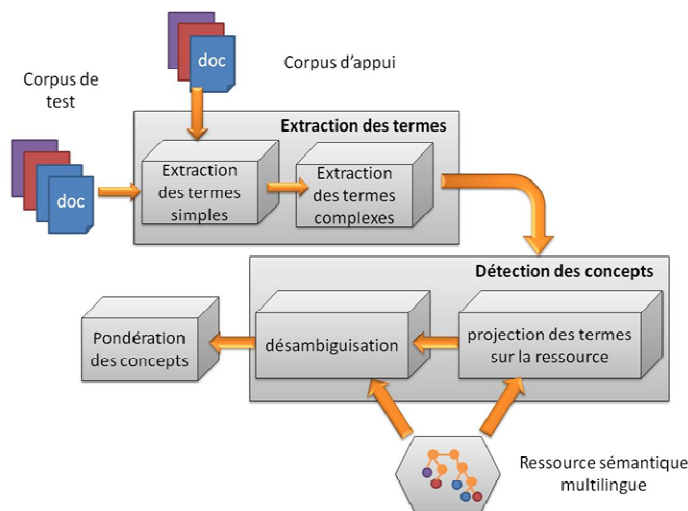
doc

Corpus d'appui

Corpus de test

doc

Extraction des termes

Extraction des termes simples

Extraction des termes complexes

Détection des concepts

Pondération des concepts

désambiguisation

projection des termes sur la ressource

Ressource sémantique multilingue